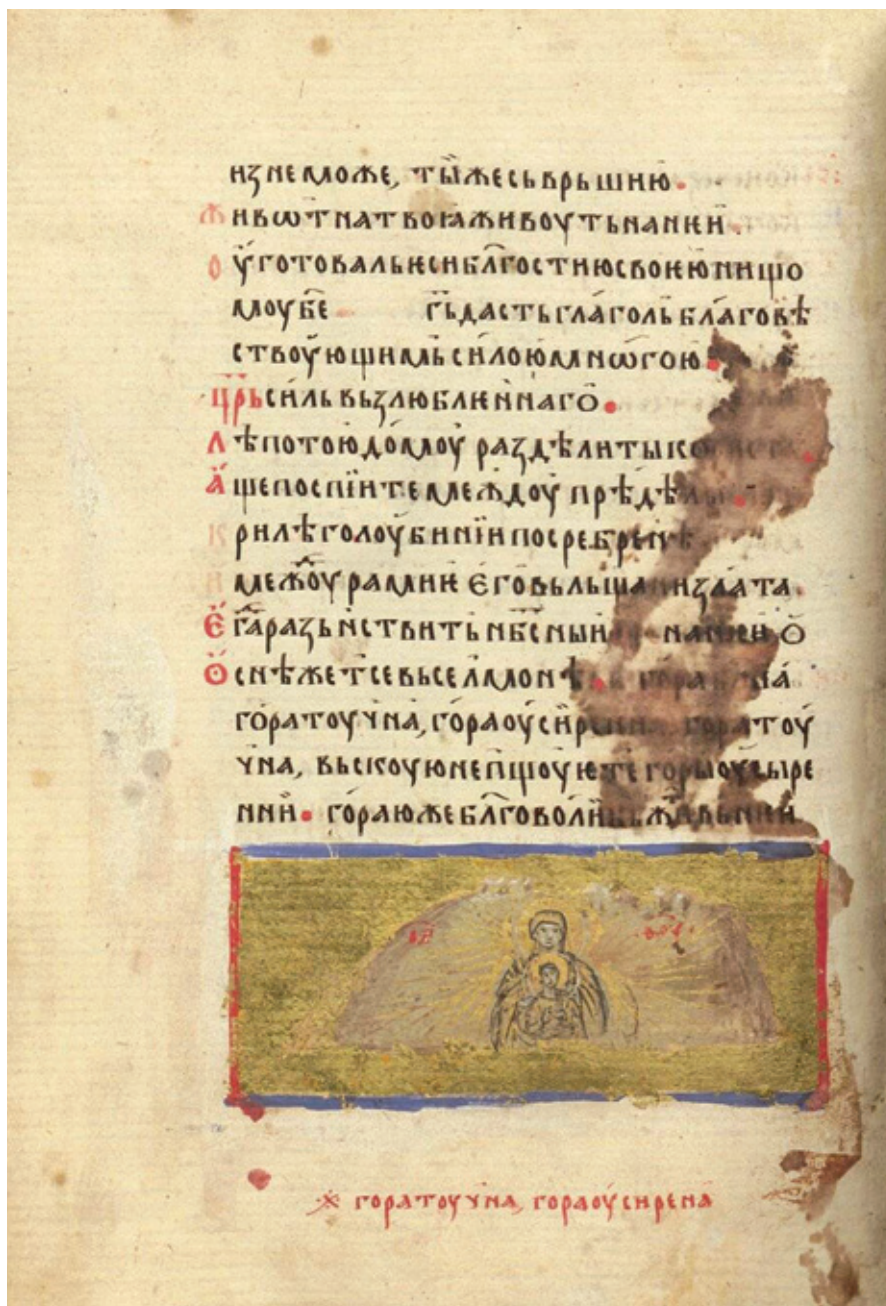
изнеможе, тыжесьврьшию.
Живот нат вожживоутьнаини.
Оуготовальесиблгостию своею нищо
моубе. Гьдасть глаголь благовѣ
ствоующимь силою многою.
Црьсиль вьзлюбленнаго.
Лѣпотою домоу раздѣлити ско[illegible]
Ащепоспите межоу предѣ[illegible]
рилѣ голоубини посребре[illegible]
межоу рамени его вьлищами злата.
Егда разьлчити нбсныи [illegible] на нихь о
снѣжет се вьселмонѣ. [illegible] гора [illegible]
гора тоучна, гора оусирена. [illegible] гора тоу
чна, вьскоую непщоуете горы оусыре
нии. гора южеблговоли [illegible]

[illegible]

Гора тоучна, гора оусирена